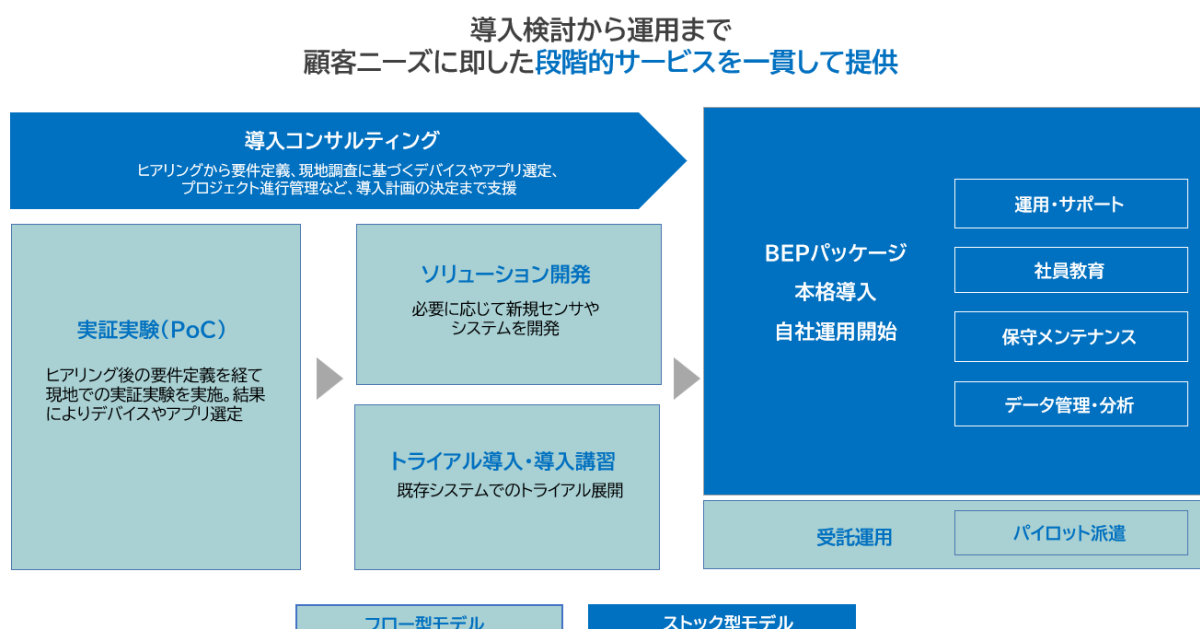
導入検討から運用まで
顧客ニーズに即した段階的サービスを一貫して提供

導入コンサルティング
ヒアリングから要件定義、現地調査に基づくデバイスやアプリ選定、プロジェクト進行管理など、導入計画の決定まで支援

実証実験（PoC）
ヒアリング後の要件定義を経て現地での実証実験を実施。結果によりデバイスやアプリ選定

ソリューション開発
必要に応じて新規センサやシステムを開発

トライアル導入・導入講習
既存システムでのトライアル展開

BEPパッケージ
本格導入
自社運用開始

運用・サポート
社員教育
保守メンテナンス
データ管理・分析

受託運用
パイロット派遣

フロー型モデル
ストック型モデル